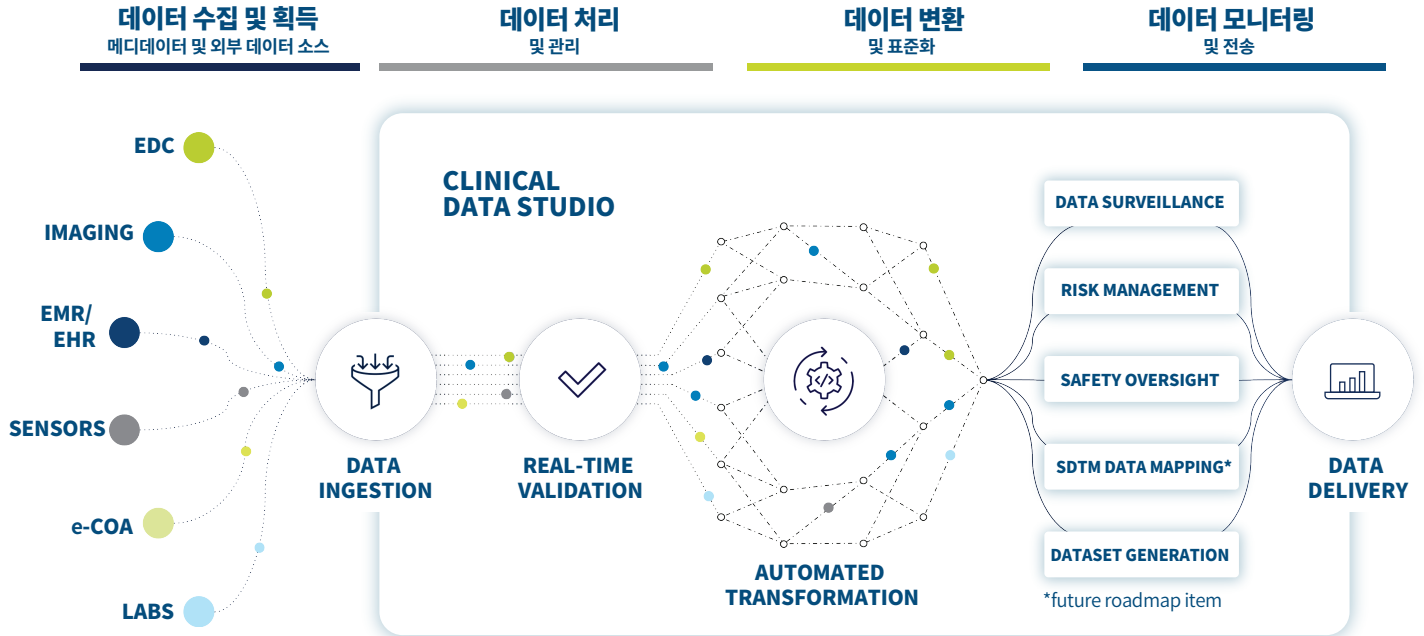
데이터 수집 및 획득
메디데이터 및 외부 데이터 소스

데이터 처리
및 관리

데이터 변환
및 표준화

데이터 모니터링
및 전송

EDC

IMAGING

EMR/
EHR

SENSORS

e-COA

LABS

CLINICAL
DATA STUDIO

DATA
INGESTION

REAL-TIME
VALIDATION

AUTOMATED
TRANSFORMATION

DATA SURVEILLANCE

RISK MANAGEMENT

SAFETY OVERSIGHT

SDTM DATA MAPPING*

DATASET GENERATION

*future roadmap item

DATA
DELIVERY